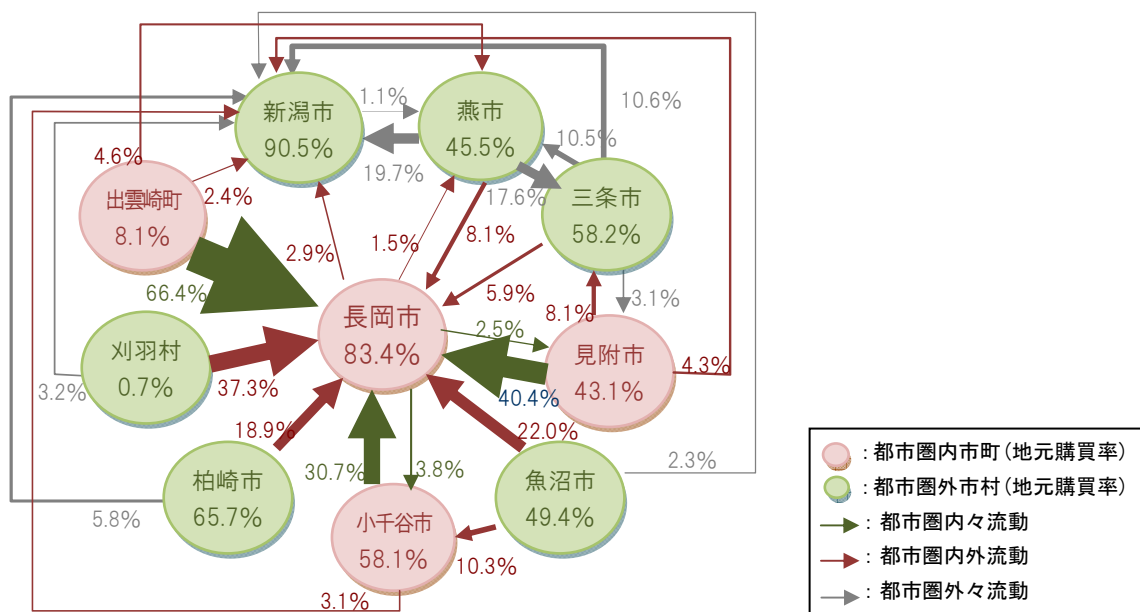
新潟市
90.5%

燕市
45.5%

三条市
58.2%

出雲崎町
8.1%

長岡市
83.4%

見附市
43.1%

刈羽村
0.7%

柏崎市
65.7%

小千谷市
58.1%

魚沼市
49.4%

1.1%
10.6%
10.5%
19.7%
17.6%
4.6%
2.4%
2.9%
1.5%
8.1%
5.9%
66.4%
3.1%
8.1%
2.5%
4.3%
37.3%
40.4%
3.2%
18.9%
22.0%
30.7%
3.8%
2.3%
5.8%
10.3%
3.1%

：都市圏内市町（地元購買率）
：都市圏外市村（地元購買率）
：都市圏内々流動
：都市圏内外流動
：都市圏外々流動